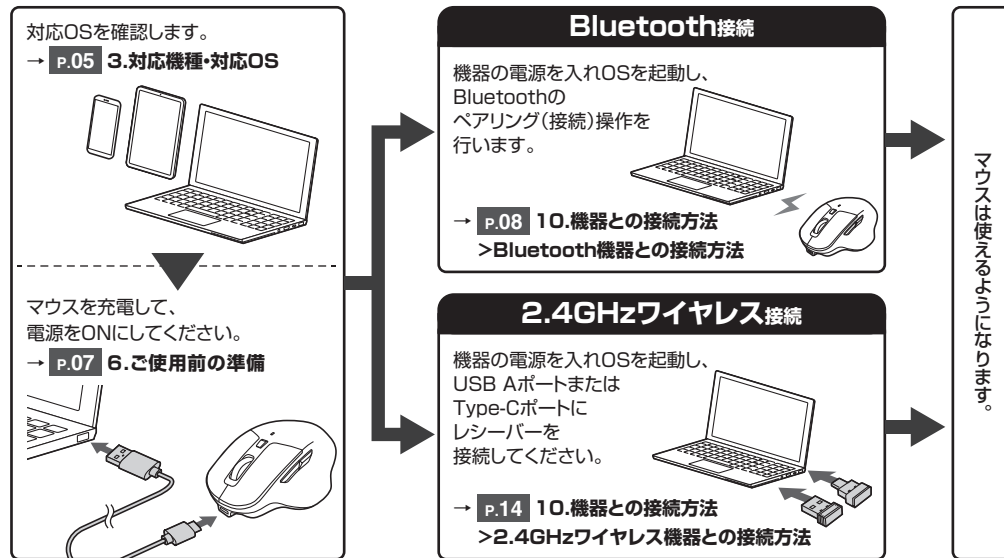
対応OSを確認します。

→ P.05 3.対応機種・対応OS

マウスを充電して、電源をONにしてください。

→ P.07 6.ご使用前の準備

Bluetooth接続

機器の電源を入れOSを起動し、Bluetoothのペアリング(接続)操作を行います。

→ P.08 10.機器との接続方法 >Bluetooth機器との接続方法

2.4GHzワイヤレス接続

機器の電源を入れOSを起動し、USB Aポートまたは Type-Cポートにレシーバーを接続してください。

→ P.14 10.機器との接続方法 >2.4GHzワイヤレス機器との接続方法

マウスは使えるようになります。